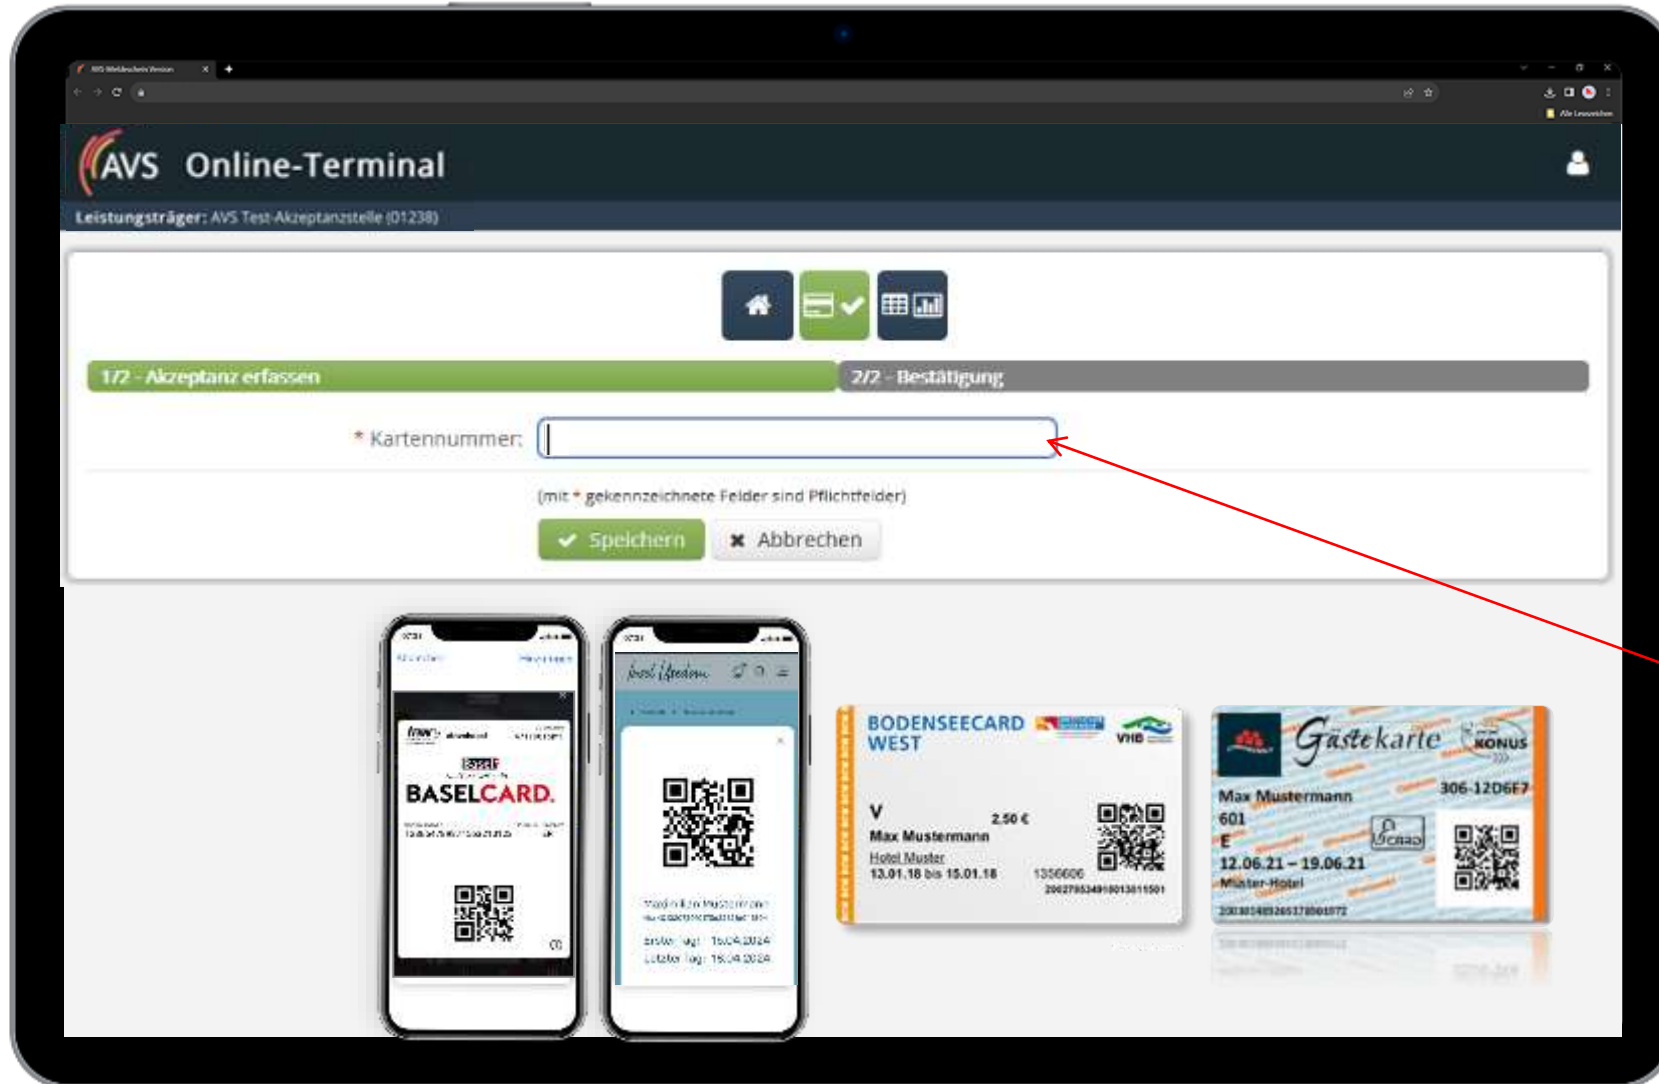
AVS Online-Terminal

Leistungsträger: AVS Test-Akzeptanzstelle (01238)

1/2 - Akzeptanz erfassen

2/2 - Bestätigung

* Kartennummer:

(mit * gekennzeichnete Felder sind Pflichtfelder)

Speichern

Abbrechen

BASELCARD.

BODENSEECARD WEST

VHB

V

2,50 €

Max Mustermann

Hotel Muster

13.01.18 bis 15.01.18

1356606

Gästekarte

KONUS

Max Mustermann

306-12D6F7

601

E

12.06.21 – 19.06.21

Muster-Hotel